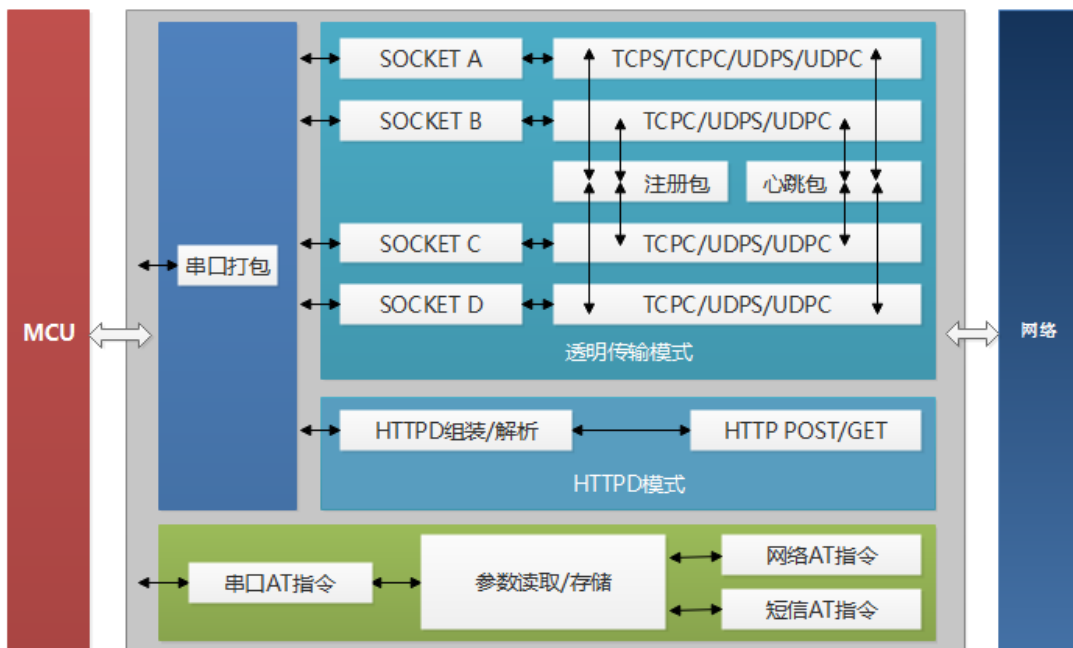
MCU

串口打包

SOCKET A
TCPS/TCPC/UDPS/UDPC

SOCKET B
TCPC/UDPS/UDPC

注册包
心跳包

SOCKET C
TCPC/UDPS/UDPC

SOCKET D
TCPC/UDPS/UDPC

透明传输模式

HTTPD组装/解析
HTTP POST/GET

HTTPD模式

串口AT指令
参数读取/存储
网络AT指令
短信AT指令

网络